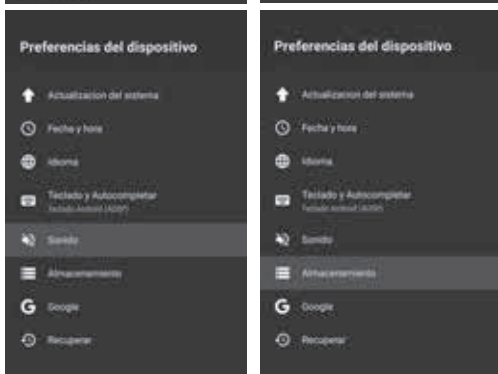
Preferencias del dispositivo

Actualizacion del sistema

Fecha y hora

Idioma

Teclado y Autocompletar
Teclado Android (AOSP)

Sonido

Almacenamiento

Google

Recuperar

Preferencias del dispositivo

Actualizacion del sistema

Fecha y hora

Idioma

Teclado y Autocompletar
Teclado Android (AOSP)

Sonido

Almacenamiento

Google

Recuperar